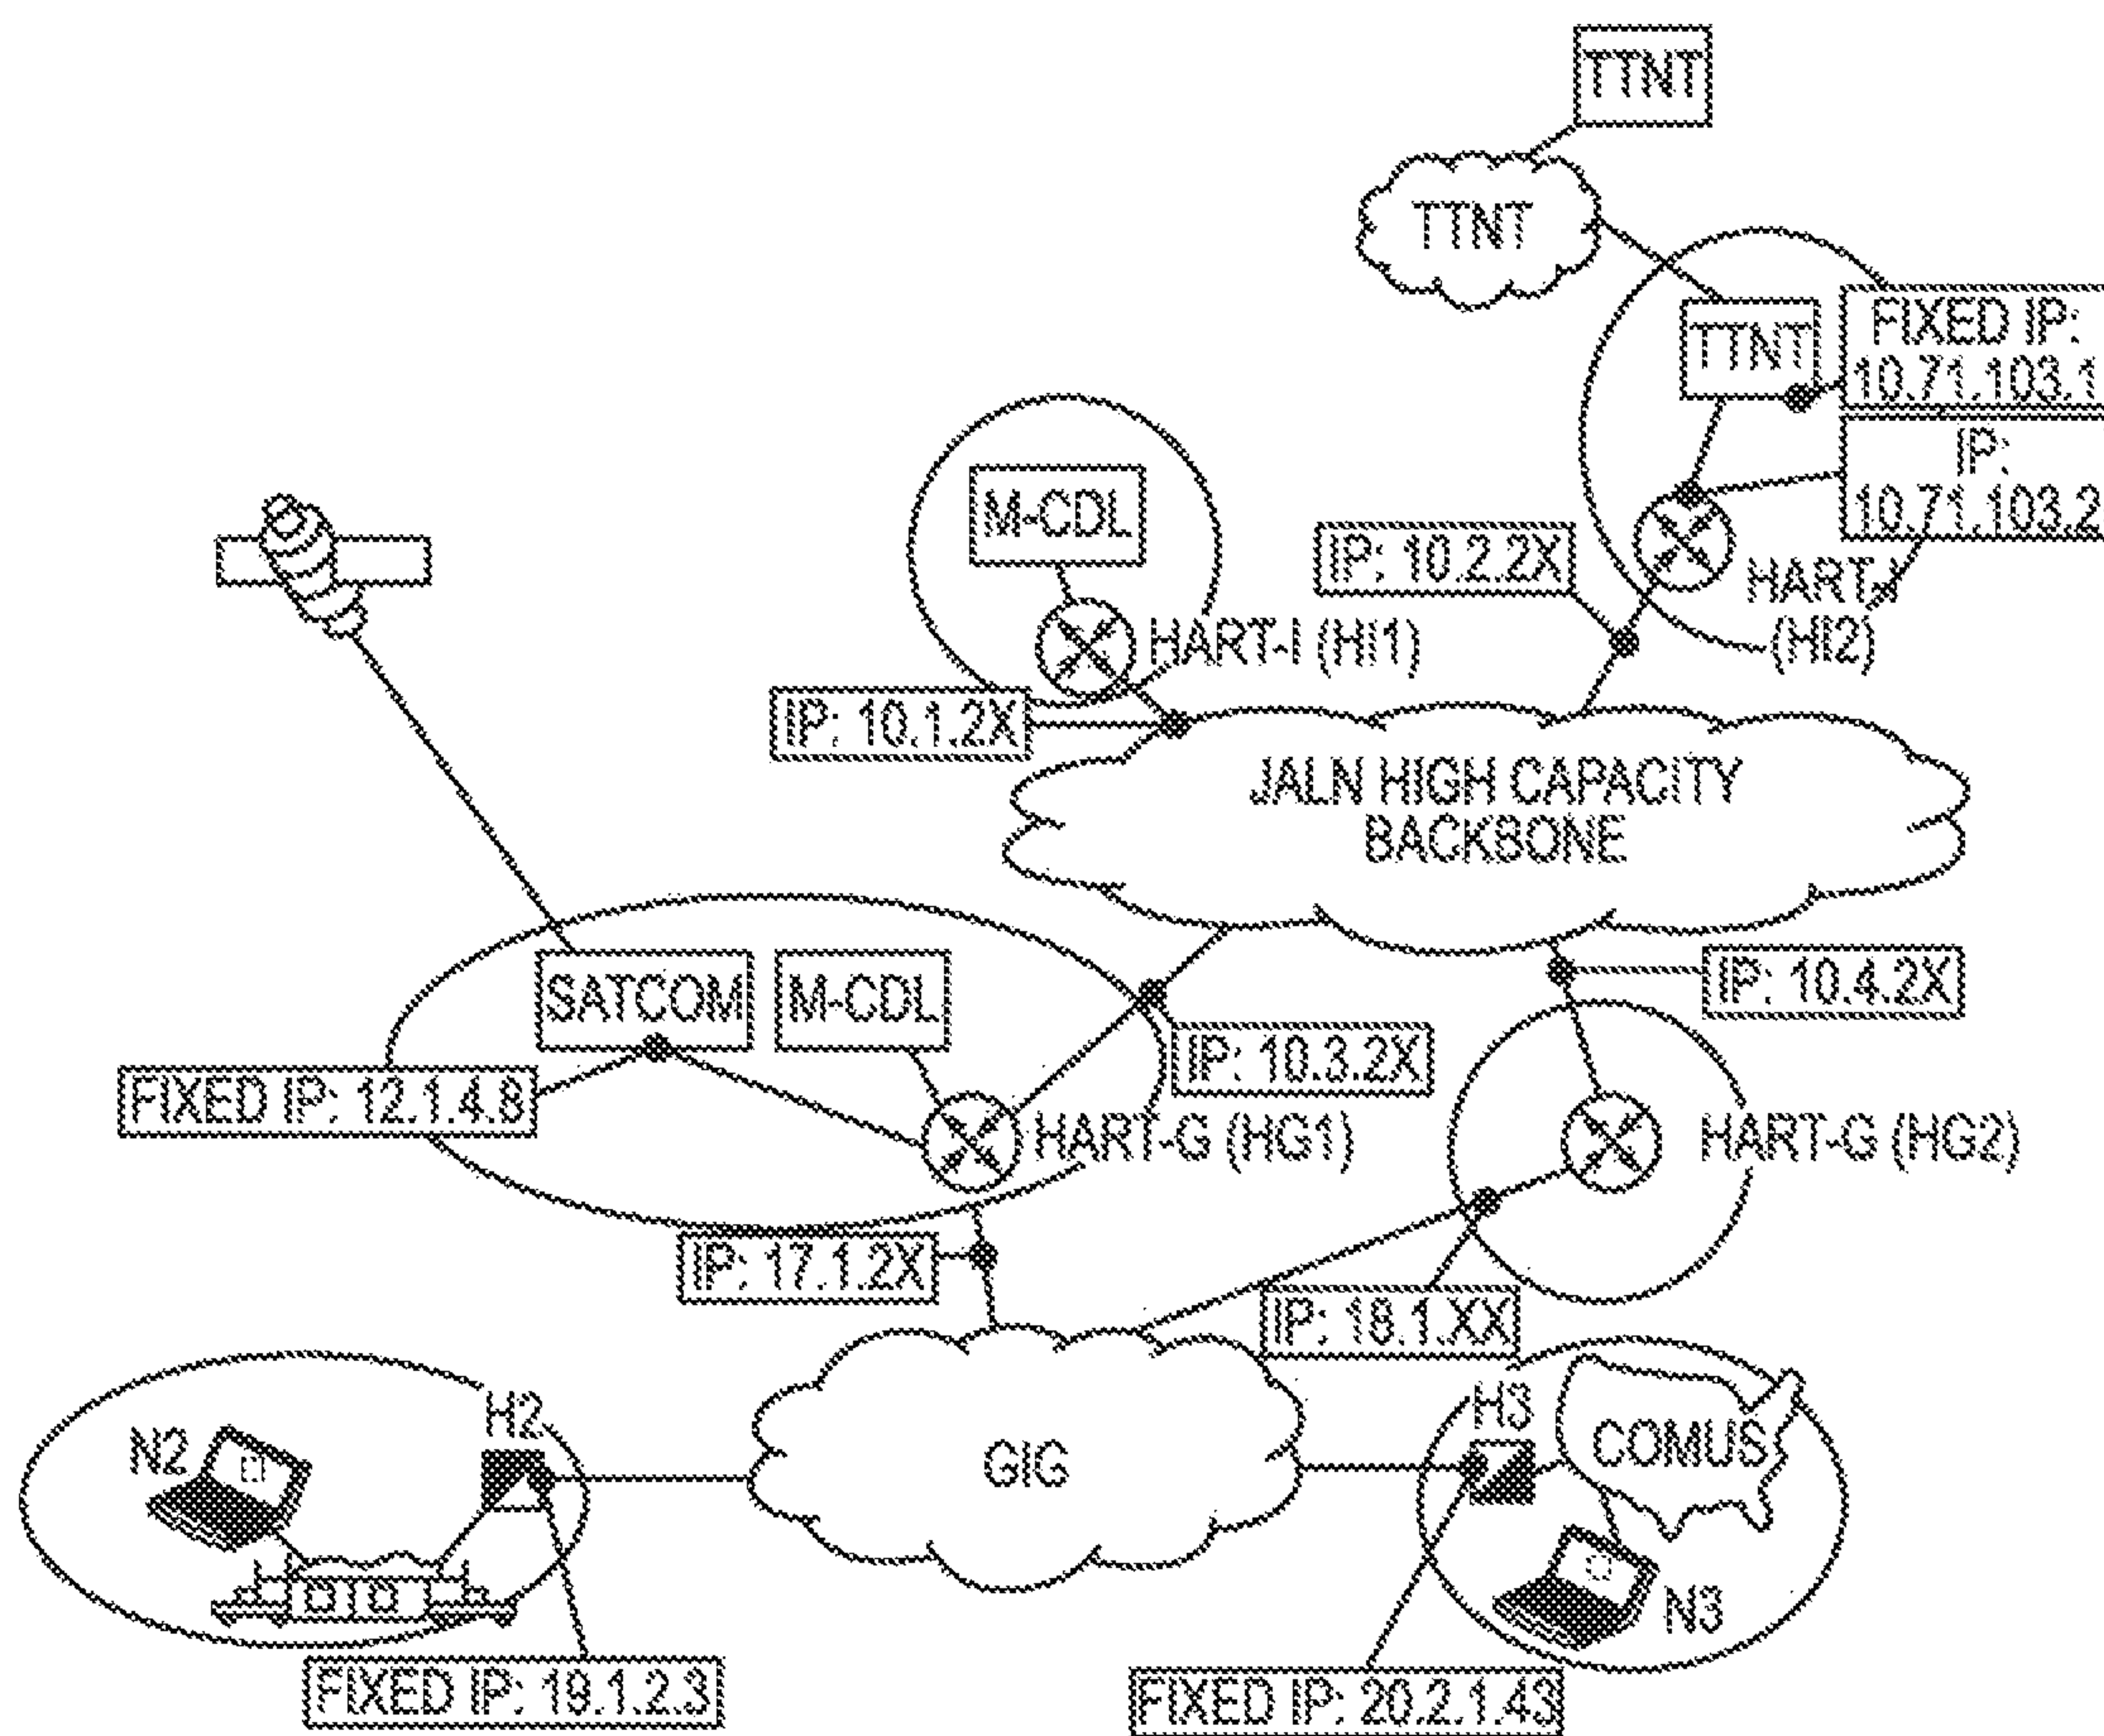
TTNT

TTNT

TTNT

FIXED IP: 10.71.103.1

IP: 10.71.103.2

M-CDL

IP: 10.2.2X

HART-I (HI1)

HART-I (HI2)

IP: 10.1.2X

JALN HIGH CAPACITY BACKBONE

SATCOM

M-CDL

IP: 10.4.2X

IP: 10.3.2X

FIXED IP: 12.1.4.8

HART-G (HG1)

HART-G (HG2)

IP: 17.1.2X

IP: 18.1.XX

H2

N2

GIG

H3

COMUS

N3

FIXED IP: 19.1.2.3

FIXED IP: 20.2.1.43